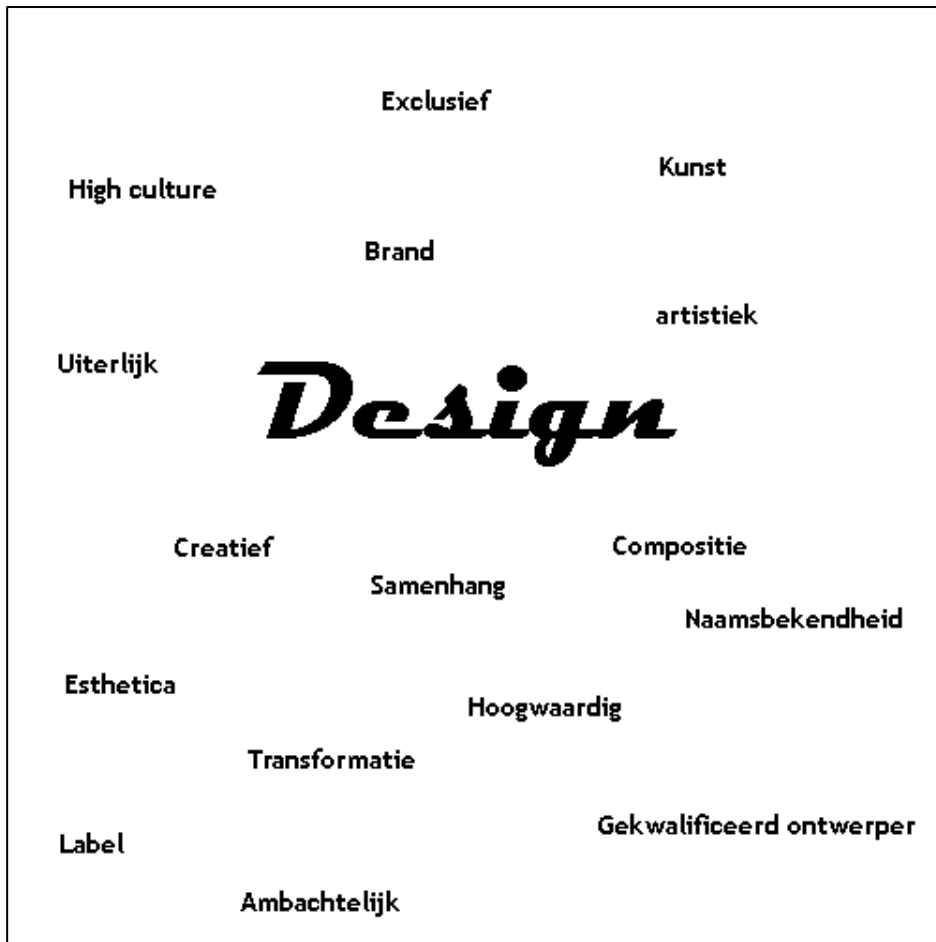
Exclusief

Kunst

High culture

Brand

artistiek

Uiterlijk

Design

Creatief

Compositie

Samenhang

Naamsbekendheid

Esthetica

Hoogwaardig

Transformatie

Gekwalificeerd ontwerper

Label

Ambachtelijk